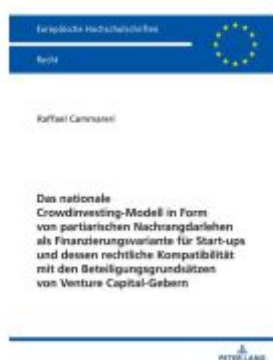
Europäische Hochschulschriften

Recht

Raffael Cammareri

Das nationale Crowdinvesting-Modell in Form von partiarischen Nachrangdarlehen als Finanzierungsvariante für Start-ups und dessen rechtliche Kompatibilität mit den Beteiligungsgrundsätzen von Venture Capital-Gebern

PETER LANG